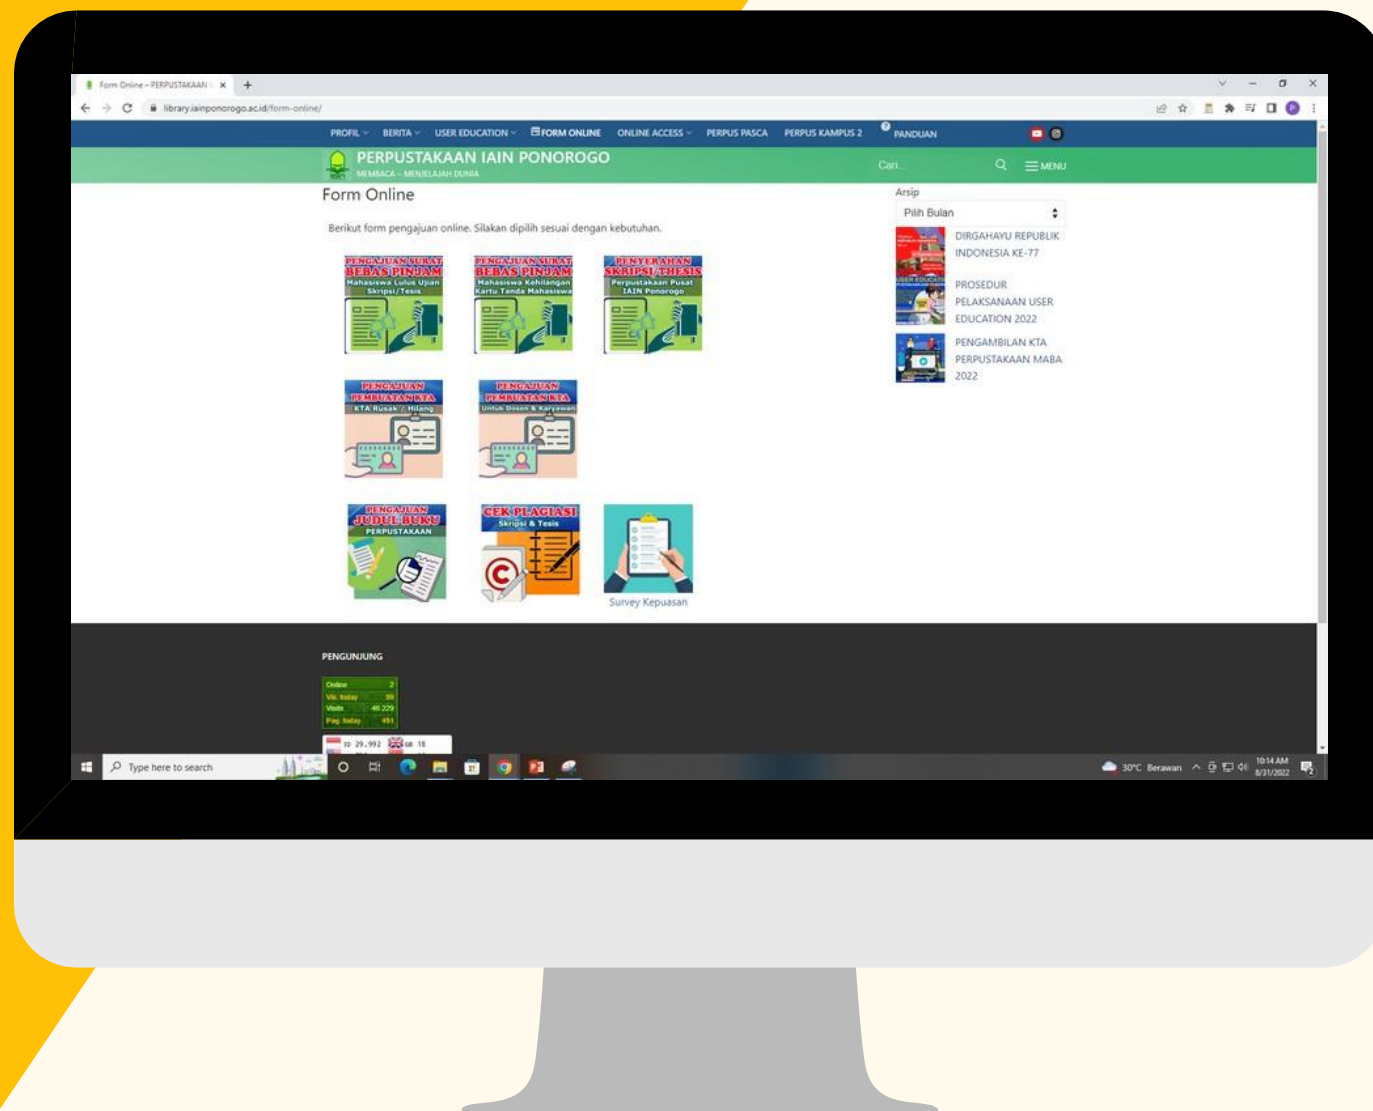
Form Online – PERPUSTAKAAN I ×

library.iainponorogo.ac.id/form-online/

PROFIL BERITA USER EDUCATION FORM ONLINE ONLINE ACCESS PERPUS PASCA PERPUS KAMPUS 2 PANDUAN

PERPUSTAKAAN IAIN PONOROGO
MEMBACA – MENJELAJAH DUNIA

Cari...

MENU

Form Online

Berikut form pengajuan online. Silakan dipilih sesuai dengan kebutuhan.

PENGAJUAN SURAT BEBAS PINJAM
Mahasiswa Lulus Ujian Skripsi/Tesis

PENGAJUAN SURAT BEBAS PINJAM
Mahasiswa Kehilangan Kartu Tanda Mahasiswa

PENYERAHAN SKRIPSI/THESIS
Perpustakaan Pusat IAIN Ponorogo

PENGAJUAN PEMBUATAN KTA
KTA Rusak / Hilang

PENGAJUAN PEMBUATAN KTA
Untuk Dosen & Karyawan

PENGAJUAN JUDUL BUKU
PERPUSTAKAAN

CEK PLAGIASI
Skripsi & Tesis

Survey Kepuasan

Arsip

Pilih Bulan

DIRGAHAYU REPUBLIK INDONESIA KE-77

PROSEDUR PELAKSANAAN USER EDUCATION 2022

PENGAMBILAN KTA PERPUSTAKAAN MABA 2022

PENGUNJUNG

Online 2
Vis. today 99
Visits 40 229
Pag. today 491

ID 29,992 GB 18

Type here to search

30°C Berawan

10:14 AM
8/31/2022